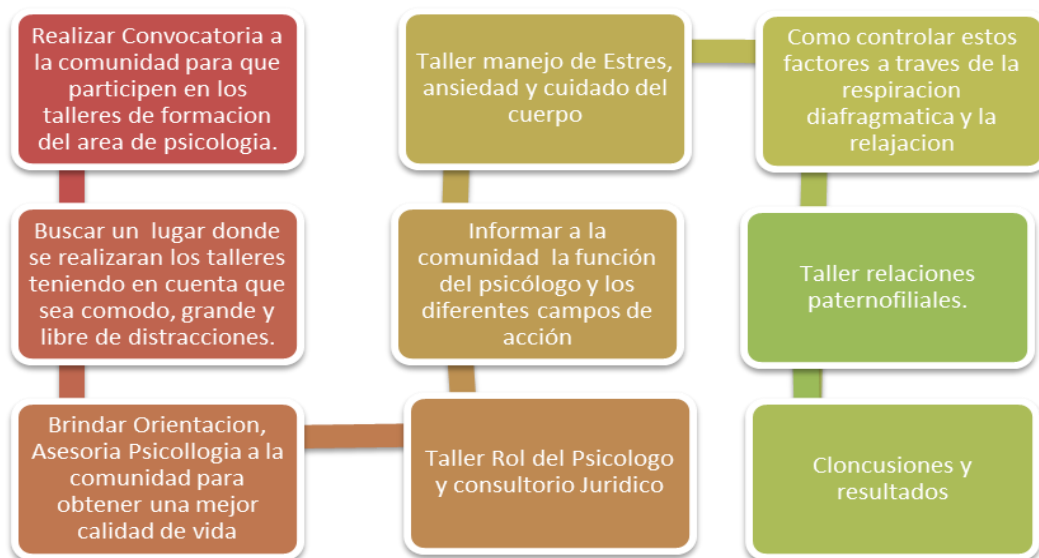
Realizar Convocatoria a la comunidad para que participen en los talleres de formacion del area de psicologia.

Buscar un lugar donde se realizaran los talleres teniendo en cuenta que sea comodo, grande y libre de distracciones.

Brindar Orientacion, Asesoria Psicollogia a la comunidad para obtener una mejor calidad de vida

Taller Rol del Psicologo y consultorio Juridico

Informar a la comunidad la función del psicólogo y los diferentes campos de acción

Taller manejo de Estres, ansiedad y cuidado del cuerpo

Como controlar estos factores a traves de la respiracion diafragmatica y la relajacion

Taller relaciones paternofiliales.

Cloncusiones y resultados